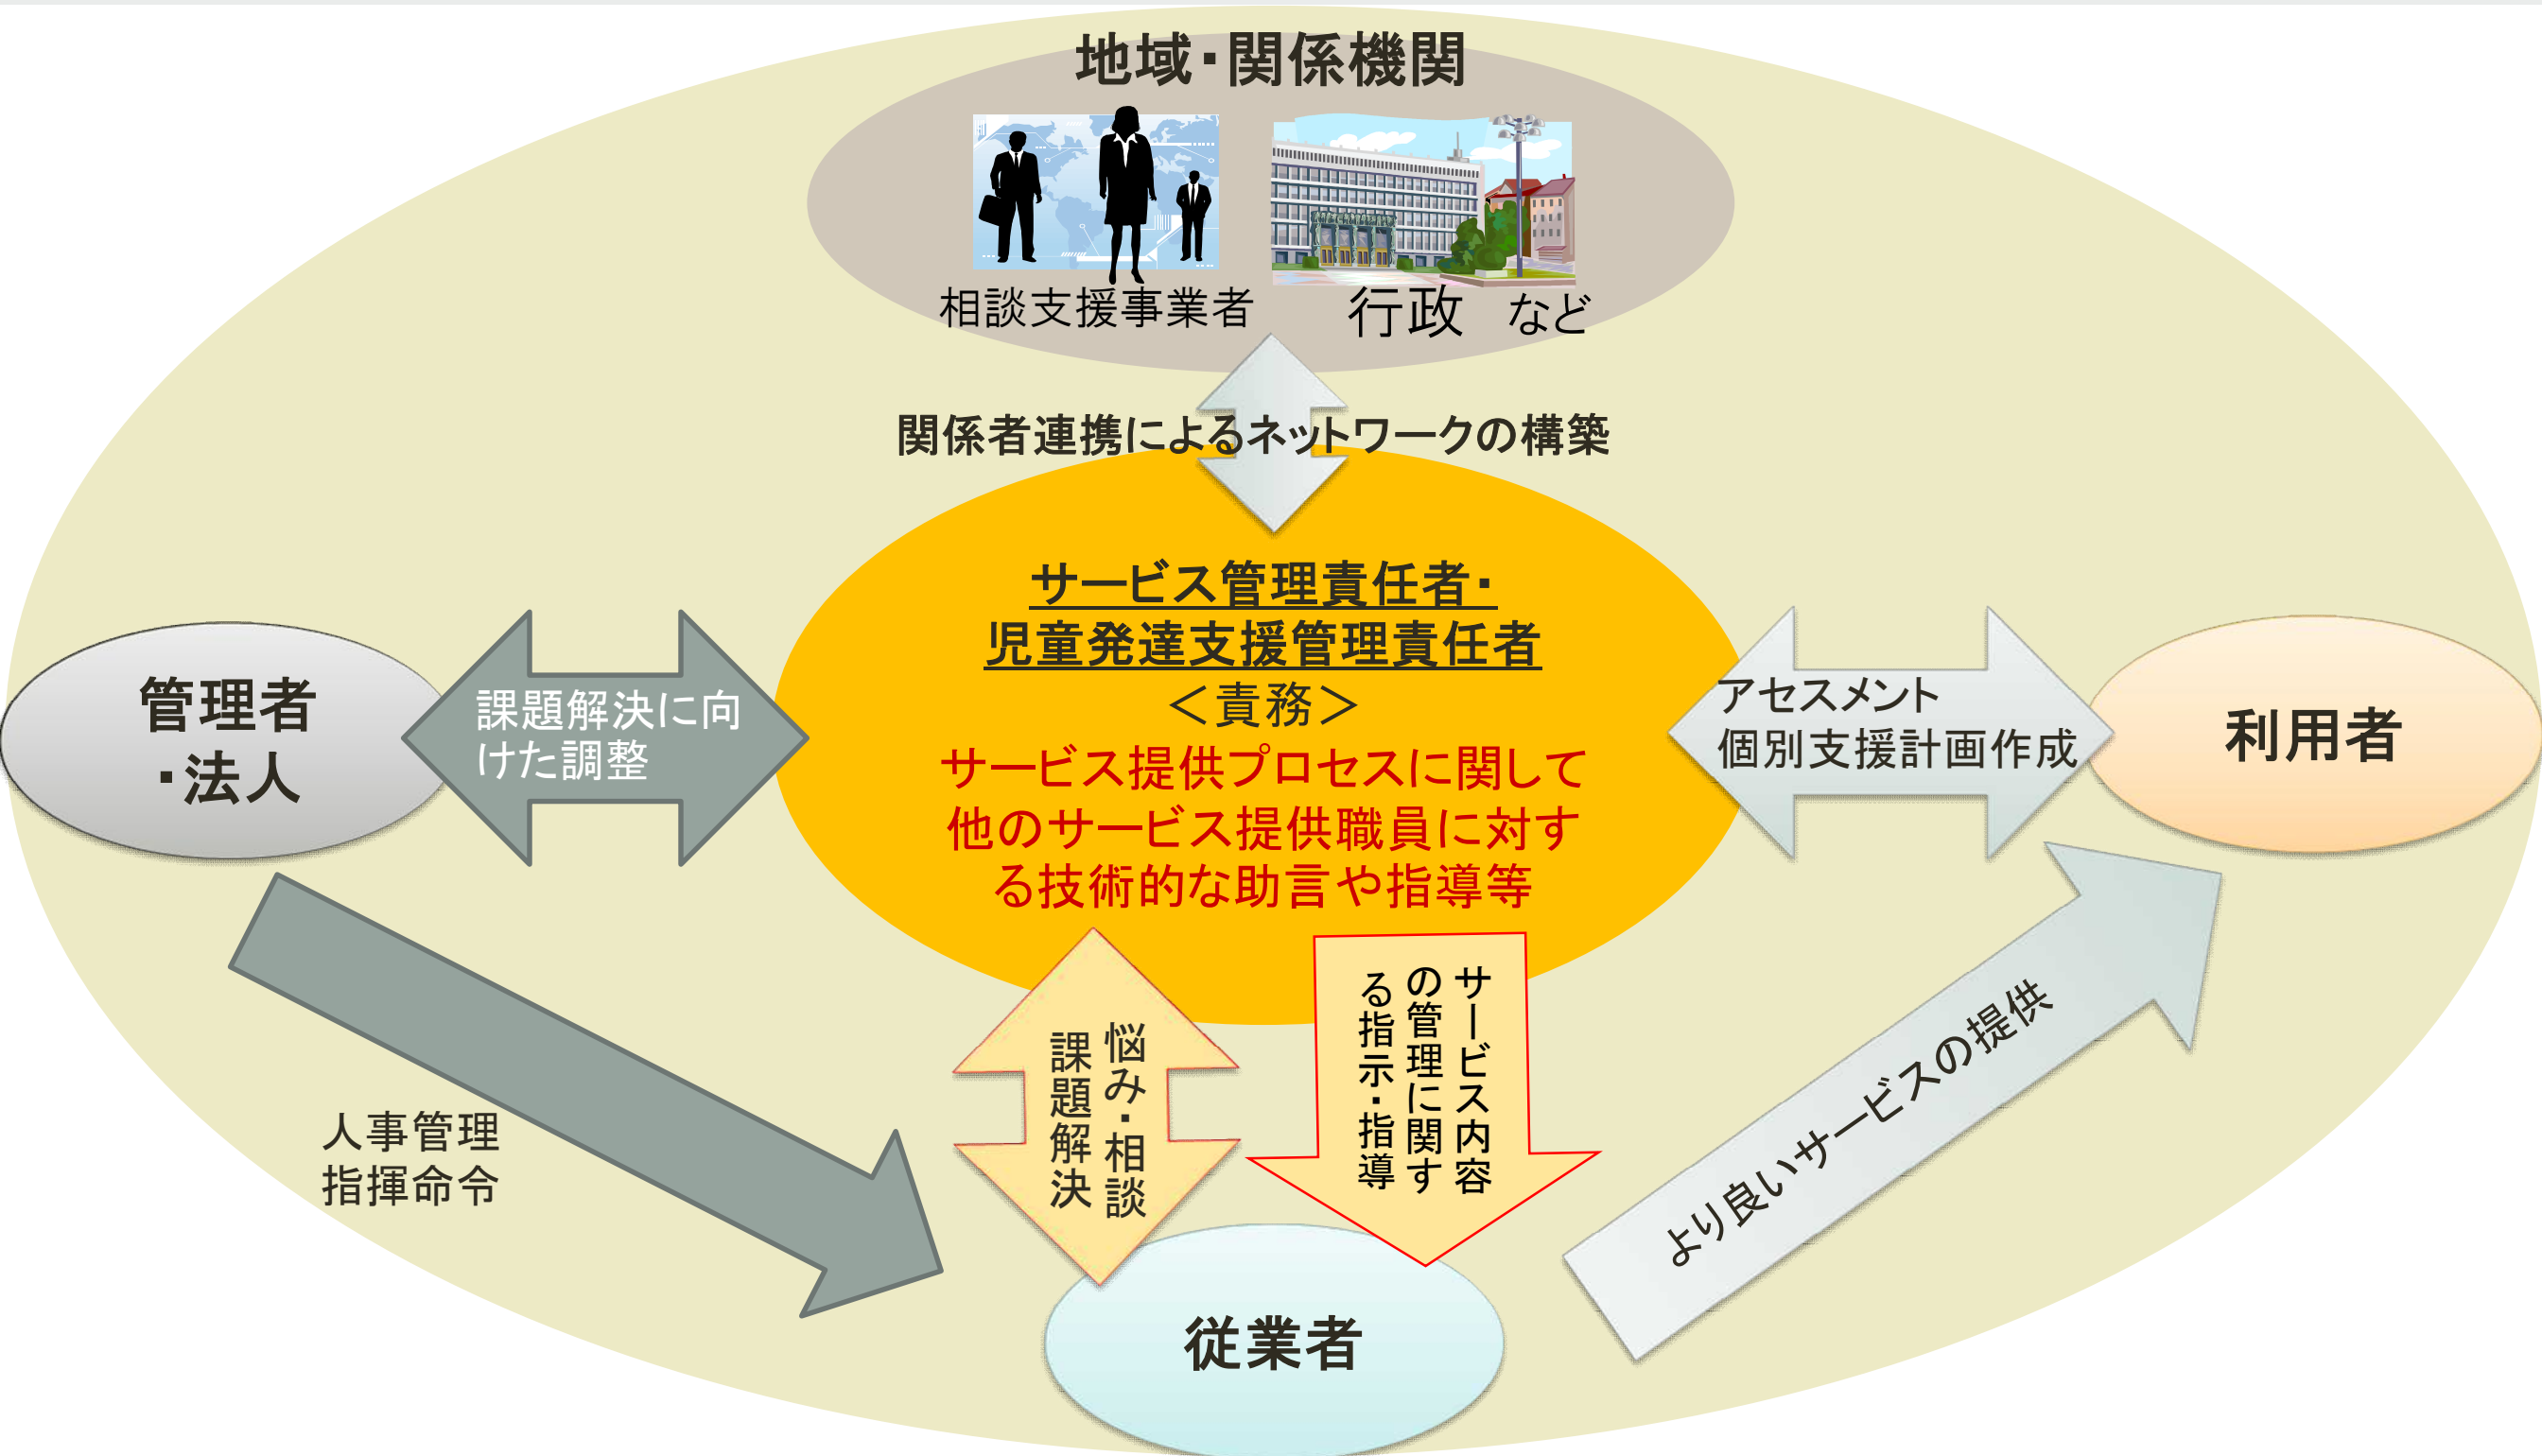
地域・関係機関

相談支援事業者

行政　など

関係者連携によるネットワークの構築

サービス管理責任者・
児童発達支援管理責任者
＜責務＞
サービス提供プロセスに関して他のサービス提供職員に対する技術的な助言や指導等

管理者
・法人

課題解決に向けた調整

アセスメント
個別支援計画作成

利用者

人事管理
指揮命令

悩み・相談
課題解決

サービス内容の管理に関する指示・指導

より良いサービスの提供

従業者